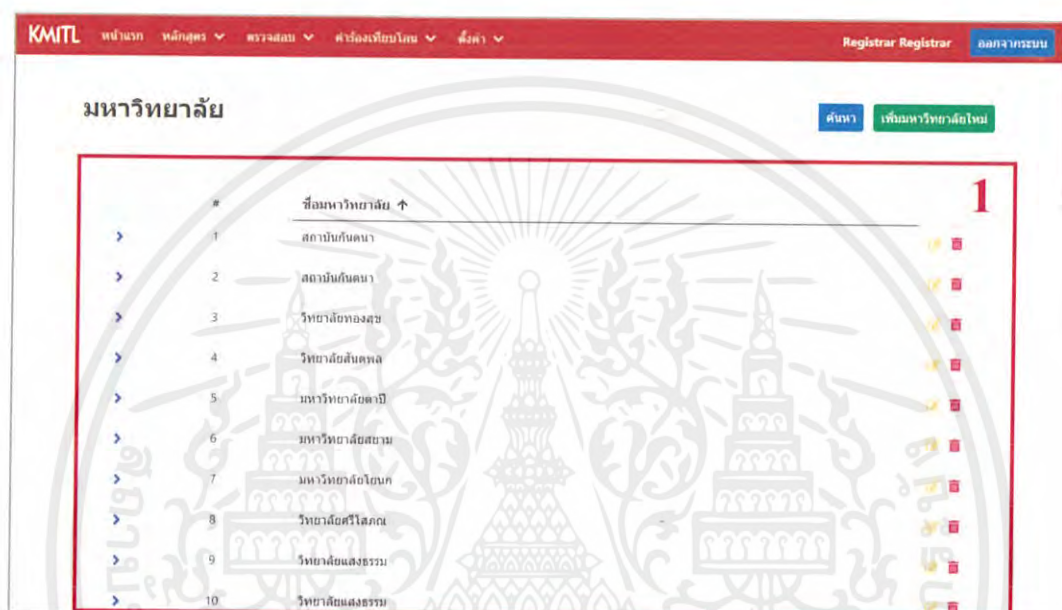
KMITL หน้าแรก หลักสูตร ตรวจสอบ คำร้องเทียบโอน ตั้งค่า Registrar Registrar ออกจากระบบ

มหาวิทยาลัย

ค้นหา เพิ่มมหาวิทยาลัยใหม่

1

| | # | ชื่อมหาวิทยาลัย ↑ |
|---|---|---|
| › | 1 | สถาบันกันตนา |
| › | 2 | สถาบันกันตนา |
| › | 3 | วิทยาลัยทองสุข |
| › | 4 | วิทยาลัยสันตพล |
| › | 5 | มหาวิทยาลัยตาปี |
| › | 6 | มหาวิทยาลัยสยาม |
| › | 7 | มหาวิทยาลัยโยนก |
| › | 8 | วิทยาลัยศรีโสภณ |
| › | 9 | วิทยาลัยแสงธรรม |
| › | 10 | วิทยาลัยแสงธรรม |